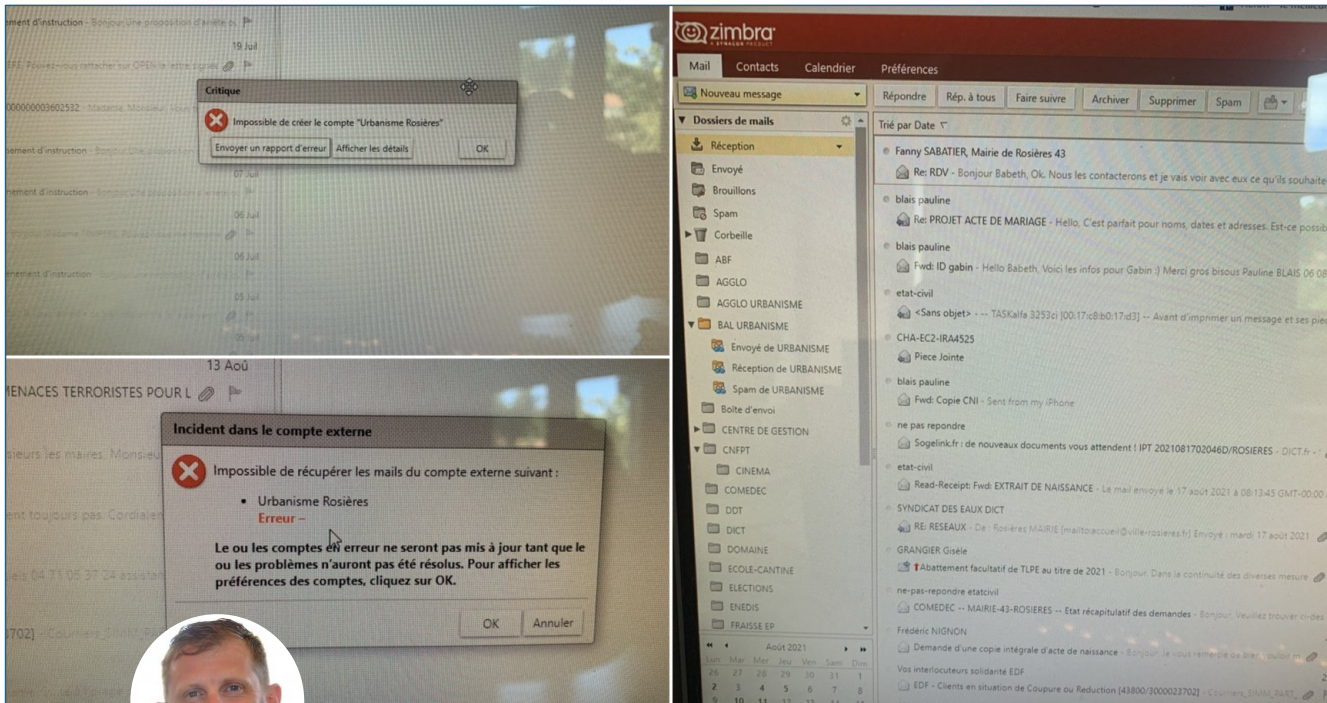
rement d'instruction - Bonjour, une proposition d'arrêté p

19 Juil

Critique

Impossible de créer le compte "Urbanisme Rosières"

Envoyer un rapport d'erreur

Afficher les détails

OK

000000003602532

rement d'instruction

07 Juil

rement d'instruction

06 Juil

06 Juil

rement d'instruction

05 Juil

13 Aoû

MENACES TERRORISTES POUR L

Incident dans le compte externe

Impossible de récupérer les mails du compte externe suivant :

• Urbanisme Rosières
Erreur –

Le ou les comptes en erreur ne seront pas mis à jour tant que le ou les problèmes n'auront pas été résolus. Pour afficher les préférences des comptes, cliquez sur OK.

OK

Annuler

702]

zimbra

Mail

Contacts

Calendrier

Préférences

Nouveau message

Répondre

Rép. à tous

Faire suivre

Archiver

Supprimer

Spam

Dossiers de mails

Réception

Envoyé

Brouillons

Spam

Corbeille

ABF

AGGLO

AGGLO URBANISME

BAL URBANISME

Envoyé de URBANISME

Réception de URBANISME

Spam de URBANISME

Boîte d'envoi

CENTRE DE GESTION

CNFPT

CINEMA

COMEDEC

DDT

DICT

DOMAINE

ECOLE-CANTINE

ELECTIONS

ENEDIS

FRAISSE EP

Août 2021

Lun Mar Mer Jeu Ven Sam Dim

26 27 28 29 30 31 1

2 3 4 5 6 7 8

Trié par Date

Fanny SABATIER, Mairie de Rosières 43

Re: RDV - Bonjour Babeth, Ok. Nous les contacterons et je vais voir avec eux ce qu'ils souhaite

blais pauline

Re: PROJET ACTE DE MARIAGE - Hello, C'est parfait pour noms, dates et adresses. Est-ce possib

blais pauline

Fwd: ID gabin - Hello Babeth, Voici les infos pour Gabin :) Merci gros bisous Pauline BLAIS 06 08

etat-civil

<Sans objet> - -- TASKalfa 3253ci [00:17:c8:b0:17:d3] -- Avant d'imprimer un message et ses piec

CHA-EC2-IRA4525

Piece Jointe

blais pauline

Fwd: Copie CNI - Sent from my iPhone

ne pas repondre

Sogelink.fr : de nouveaux documents vous attendent ! IPT 2021081702046D/ROSIERES - DICT.fr -

etat-civil

Read-Receipt: Fwd: EXTRAIT DE NAISSANCE - Le mail envoyé le 17 août 2021 à 08:13:45 GMT-00:00

SYNDICAT DES EAUX DICT

RE: RESEAUX - De : Rosières MAIRIE [mailto:accueil@ville-rosieres.fr] Envoyé : mardi 17 août 2021

GRANGIER Gisèle

Abattement facultatif de TLPE au titre de 2021 - Bonjour, Dans la continuité des diverses mesure

ne-pas-repondre etatcivil

COMEDEC -- MAIRIE-43-ROSIERES -- Etat récapitulatif des demandes - Bonjour, Veuillez trouver ci-des

Frédéric NIGNON

Demande d'une copie intégrale d'acte de naissance - Bonjour, je vous remercie de bien vouloir m

Vos interlocuteurs solidarité EDF

EDF - Clients en situation de Coupure ou Reduction [43800/3000023702] - Courriers_SINM_PART